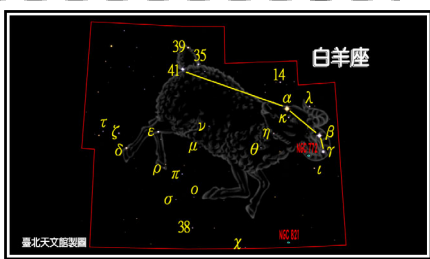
白羊座

39
35
41
14
$\alpha$
$\lambda$
$\kappa$
$\tau$
$\zeta$
$\varepsilon$
$\nu$
$\eta$
$\beta$
$\delta$
$\mu$
$\theta$
NGC 772
$\gamma$
$\iota$
$\rho$
$\pi$
$o$
$\sigma$
38
$\chi$
NGC 821
臺北天文館製圖